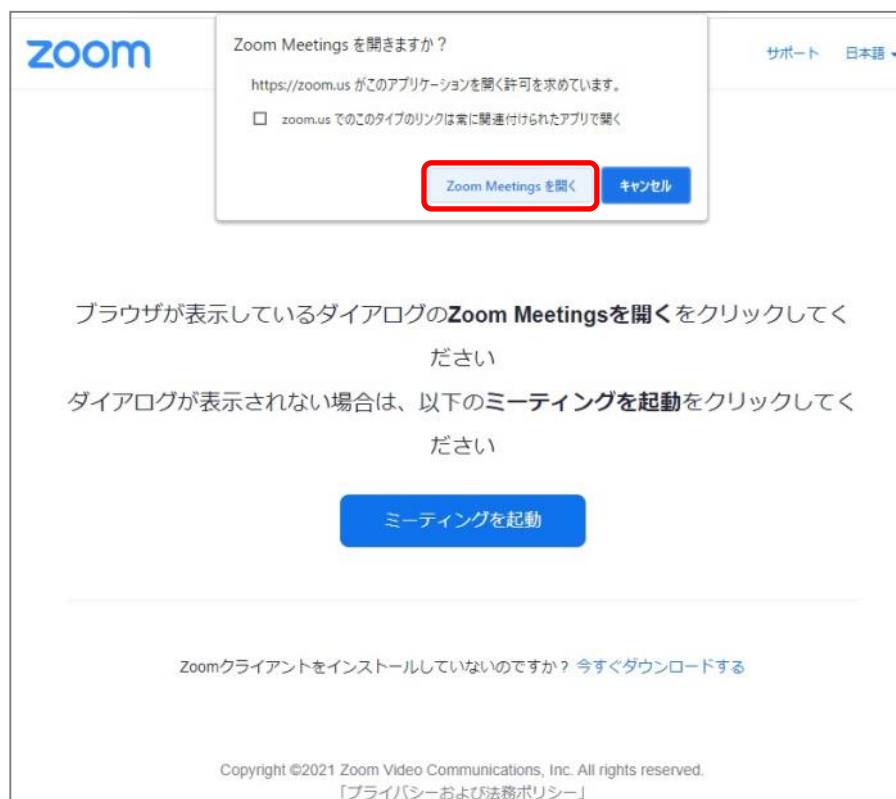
zoom

Zoom Meetings を開きますか？

https://zoom.us がこのアプリケーションを開く許可を求めています。

☐ zoom.us でのこのタイプのリンクは常に関連付けられたアプリで開く

Zoom Meetings を開く キャンセル

サポート 日本語

ブラウザが表示しているダイアログの**Zoom Meetingsを開く**をクリックしてください

ダイアログが表示されない場合は、以下の**ミーティングを起動**をクリックしてください

ミーティングを起動

Zoomクライアントをインストールしていないのですか？ 今すぐダウンロードする

Copyright ©2021 Zoom Video Communications, Inc. All rights reserved.
「プライバシーおよび法務ポリシー」